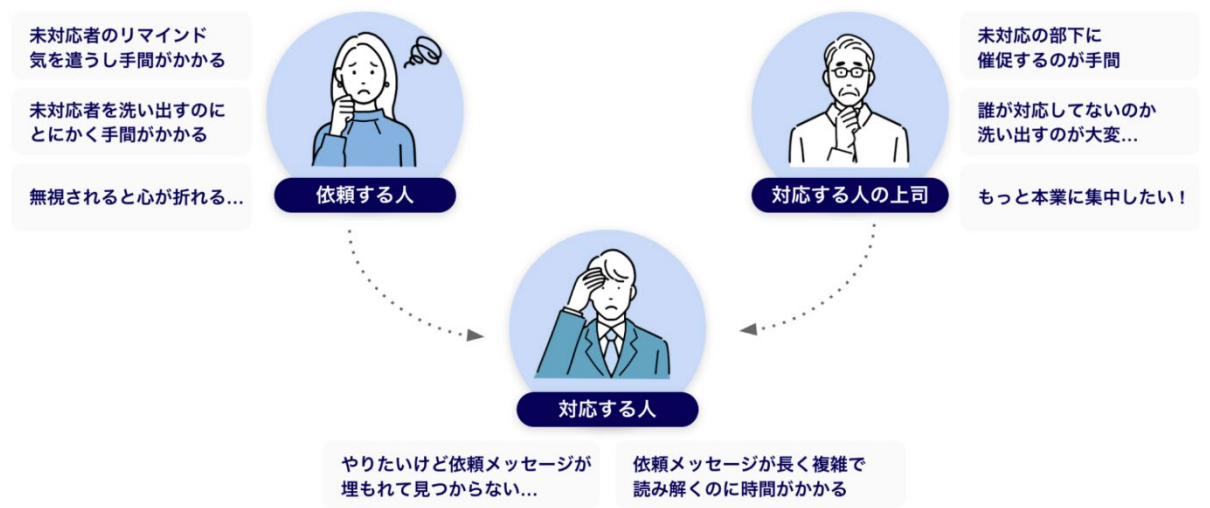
未対応者のリマインド
気を遣うし手間がかかる

未対応者を洗い出すのに
とにかく手間がかかる

無視されると心が折れる…

依頼する人

未対応の部下に
催促するのが手間

誰が対応してないのか
洗い出すのが大変…

もっと本業に集中したい！

対応する人の上司

対応する人

やりたいけど依頼メッセージが
埋もれて見つからない…

依頼メッセージが長く複雑で
読み解くのに時間がかかる